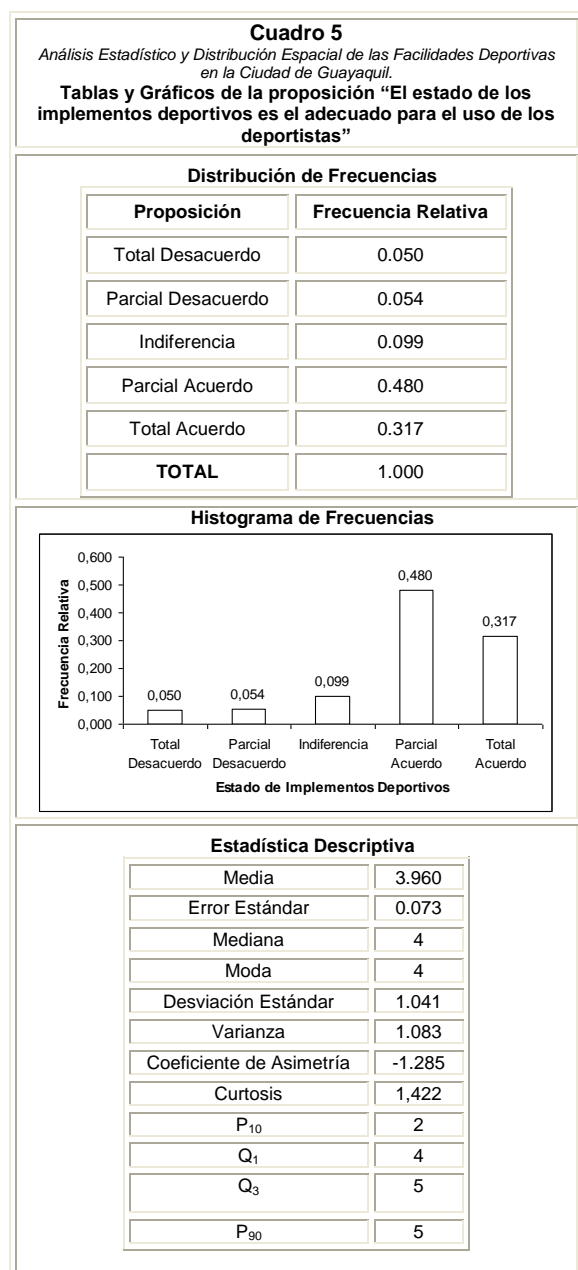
**Cuadro 5**

*Análisis Estadístico y Distribución Espacial de las Facilidades Deportivas en la Ciudad de Guayaquil.*

**Tablas y Gráficos de la proposición "El estado de los implementos deportivos es el adecuado para el uso de los deportistas"**

**Distribución de Frecuencias**

| Proposición | Frecuencia Relativa |
|---|---|
| Total Desacuerdo | 0.050 |
| Parcial Desacuerdo | 0.054 |
| Indiferencia | 0.099 |
| Parcial Acuerdo | 0.480 |
| Total Acuerdo | 0.317 |
| **TOTAL** | 1.000 |

**Histograma de Frecuencias**

Frecuencia Relativa

0,600
0,500
0,400
0,300
0,200
0,100
0,000

0,050 0,054 0,099 0,480 0,317

Total Desacuerdo
Parcial Desacuerdo
Indiferencia
Parcial Acuerdo
Total Acuerdo

Estado de Implementos Deportivos

**Estadística Descriptiva**

| | |
|---|---|
| Media | 3.960 |
| Error Estándar | 0.073 |
| Mediana | 4 |
| Moda | 4 |
| Desviación Estándar | 1.041 |
| Varianza | 1.083 |
| Coeficiente de Asimetría | -1.285 |
| Curtosis | 1,422 |
| $P_{10}$ | 2 |
| $Q_1$ | 4 |
| $Q_3$ | 5 |
| $P_{90}$ | 5 |